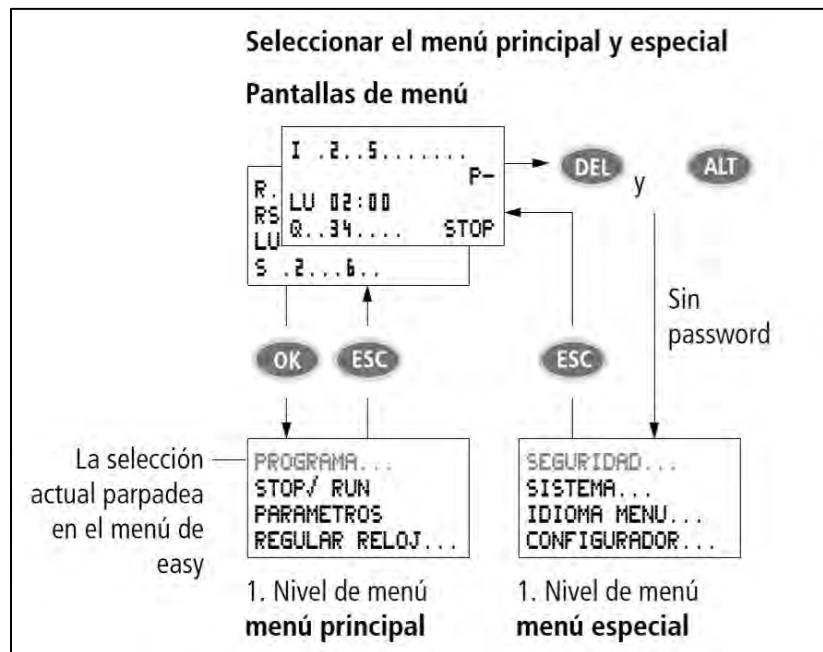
Seleccionar el menú principal y especial

Pantallas de menú

R.
RS
LU
S .2...6..

I .2..5.......
P-
LU 02:00
Q..34.... STOP

DEL y ALT

Sin password

OK ESC ESC

La selección actual parpadea en el menú de easy

PROGRAMA...
STOP/ RUN
PARAMETROS
REGULAR RELOJ...

SEGURIDAD...
SISTEMA...
IDIOMA MENU...
CONFIGURADOR...

1. Nivel de menú
**menú principal**

1. Nivel de menú
**menú especial**